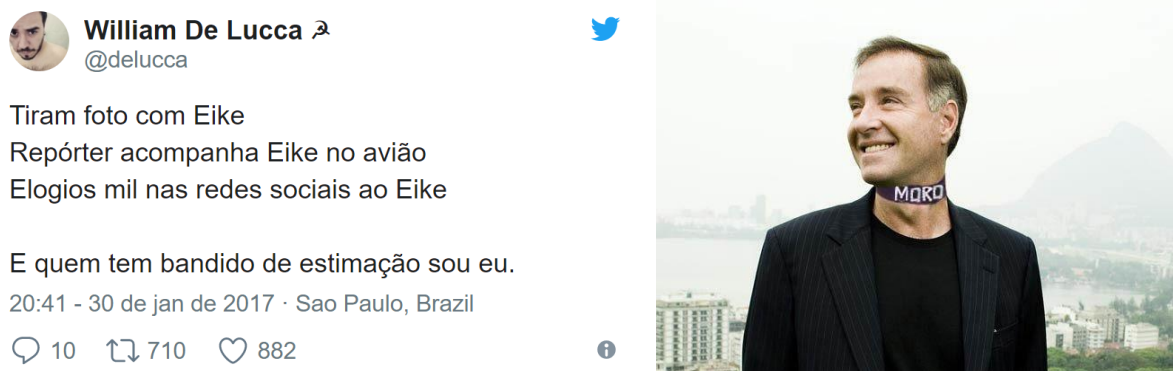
William De Lucca ☭
@delucca

Tiram foto com Eike
Repórter acompanha Eike no avião
Elogios mil nas redes sociais ao Eike

E quem tem bandido de estimação sou eu.

20:41 - 30 de jan de 2017 · Sao Paulo, Brazil

10 710 882

MORO